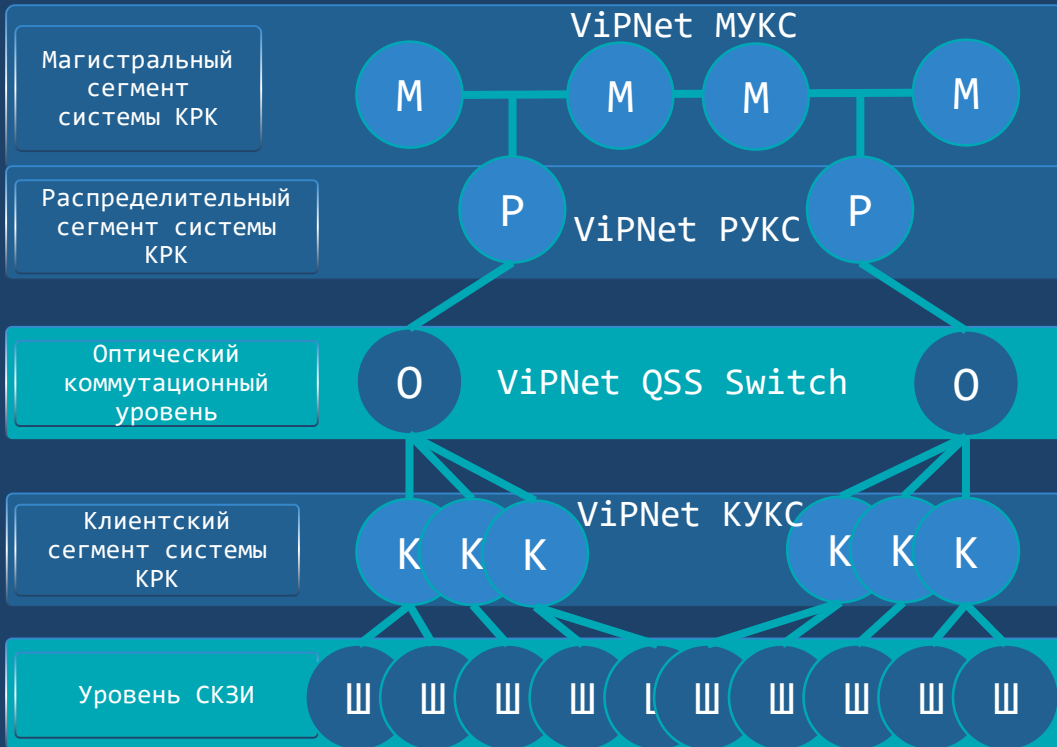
Магистральный сегмент системы КРК

ViPNet МУКС

М М М М

Распределительный сегмент системы КРК

Р ViPNet РУКС Р

Оптический коммутационный уровень

О ViPNet QSS Switch О

Клиентский сегмент системы КРК

ViPNet КУКС

К К К К К К

Уровень СКЗИ

Ш Ш Ш Ш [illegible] Ш Ш Ш Ш Ш